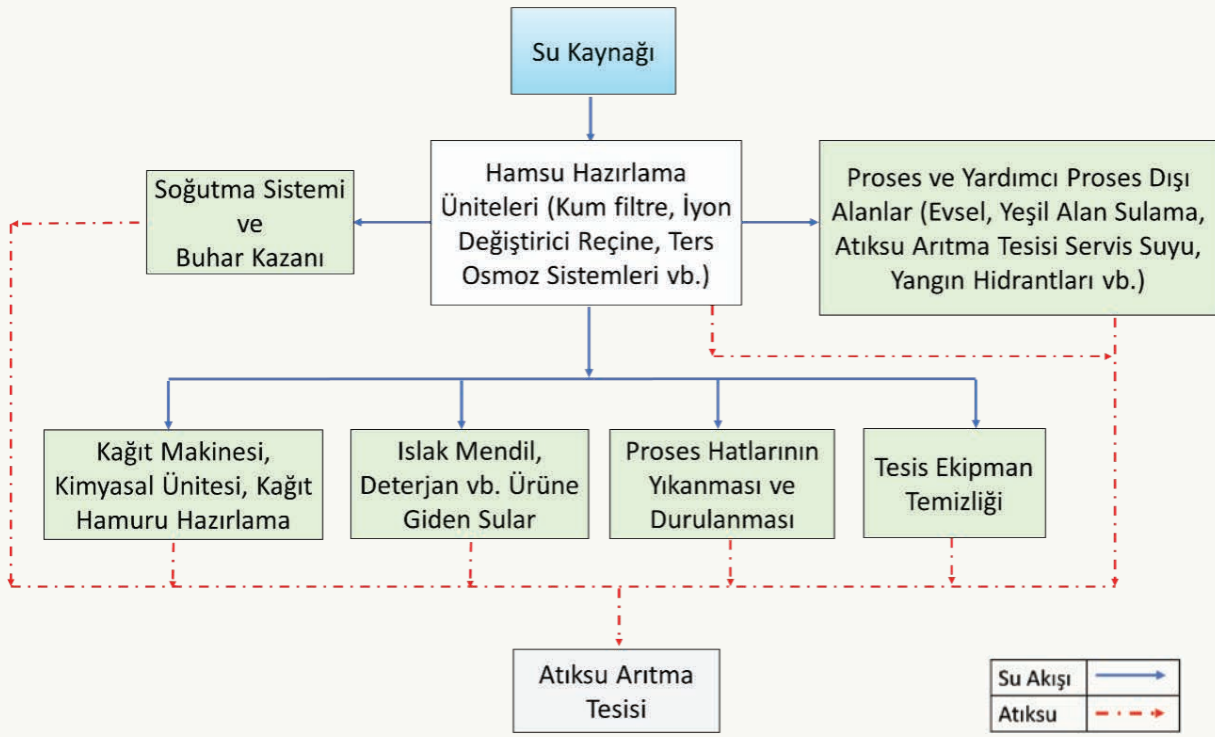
Su Kaynağı

Hamsu Hazırlama Üniteleri (Kum filtre, İyon Değiştirici Reçine, Ters Osmoz Sistemleri vb.)

Soğutma Sistemi ve Buhar Kazanı

Proses ve Yardımcı Proses Dışı Alanlar (Evsel, Yeşil Alan Sulama, Atıksu Arıtma Tesisi Servis Suyu, Yangın Hidrantları vb.)

Kağıt Makinesi, Kimyasal Ünitesi, Kağıt Hamuru Hazırlama

Islak Mendil, Deterjan vb. Ürüne Giden Sular

Proses Hatlarının Yıkanması ve Durulanması

Tesis Ekipman Temizliği

Atıksu Arıtma Tesisi

| Su Akışı | |
|---|---|
| Atıksu | |